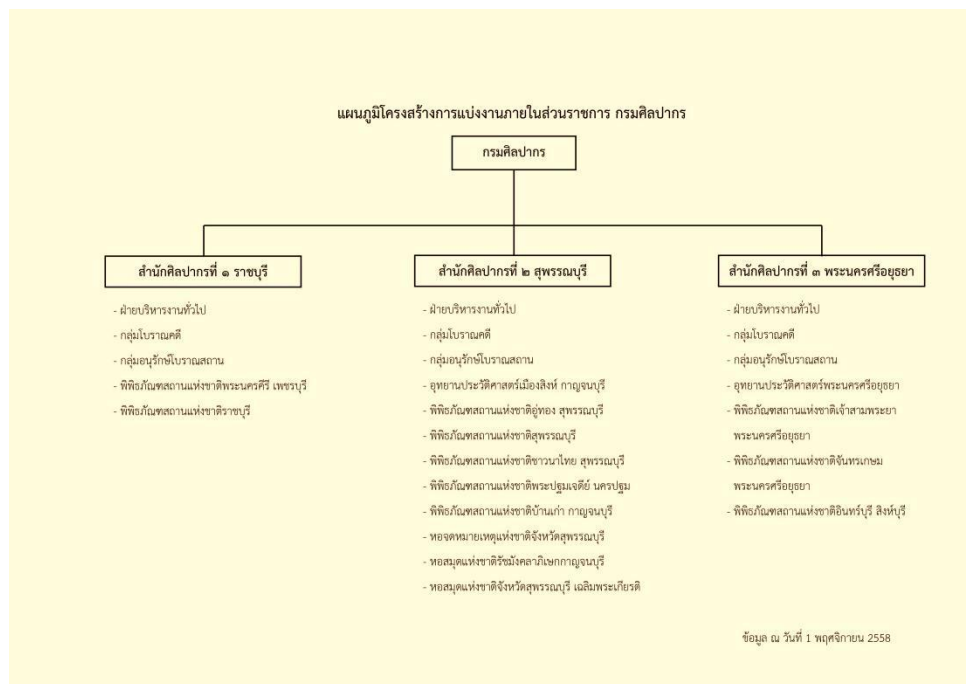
แผนภูมิโครงสร้างการแบ่งงานภายในส่วนราชการ กรมศิลปากร

กรมศิลปากร

สำนักศิลปากรที่ ๑ ราชบุรี

- ฝ่ายบริหารงานทั่วไป
- กลุ่มโบราณคดี
- กลุ่มอนุรักษ์โบราณสถาน
- พิพิธภัณฑสถานแห่งชาติพระนครคีรี เพชรบุรี
- พิพิธภัณฑสถานแห่งชาติราชบุรี

สำนักศิลปากรที่ ๒ สุพรรณบุรี

- ฝ่ายบริหารงานทั่วไป
- กลุ่มโบราณคดี
- กลุ่มอนุรักษ์โบราณสถาน
- อุทยานประวัติศาสตร์เมืองสิงห์ กาญจนบุรี
- พิพิธภัณฑสถานแห่งชาติอู่ทอง สุพรรณบุรี
- พิพิธภัณฑสถานแห่งชาติสุพรรณบุรี
- พิพิธภัณฑสถานแห่งชาติชาวนาไทย สุพรรณบุรี
- พิพิธภัณฑสถานแห่งชาติพระปฐมเจดีย์ นครปฐม
- พิพิธภัณฑสถานแห่งชาติบ้านเก่า กาญจนบุรี
- หอจดหมายเหตุแห่งชาติจังหวัดสุพรรณบุรี
- หอสมุดแห่งชาติรัชมังคลาภิเษกกาญจนบุรี
- หอสมุดแห่งชาติจังหวัดสุพรรณบุรี เฉลิมพระเกียรติ

สำนักศิลปากรที่ ๓ พระนครศรีอยุธยา

- ฝ่ายบริหารงานทั่วไป
- กลุ่มโบราณคดี
- กลุ่มอนุรักษ์โบราณสถาน
- อุทยานประวัติศาสตร์พระนครศรีอยุธยา
- พิพิธภัณฑสถานแห่งชาติเจ้าสามพระยา พระนครศรีอยุธยา
- พิพิธภัณฑสถานแห่งชาติจันทรเกษม พระนครศรีอยุธยา
- พิพิธภัณฑสถานแห่งชาติอินทร์บุรี สิงห์บุรี

ข้อมูล ณ วันที่ 1 พฤศจิกายน 2558